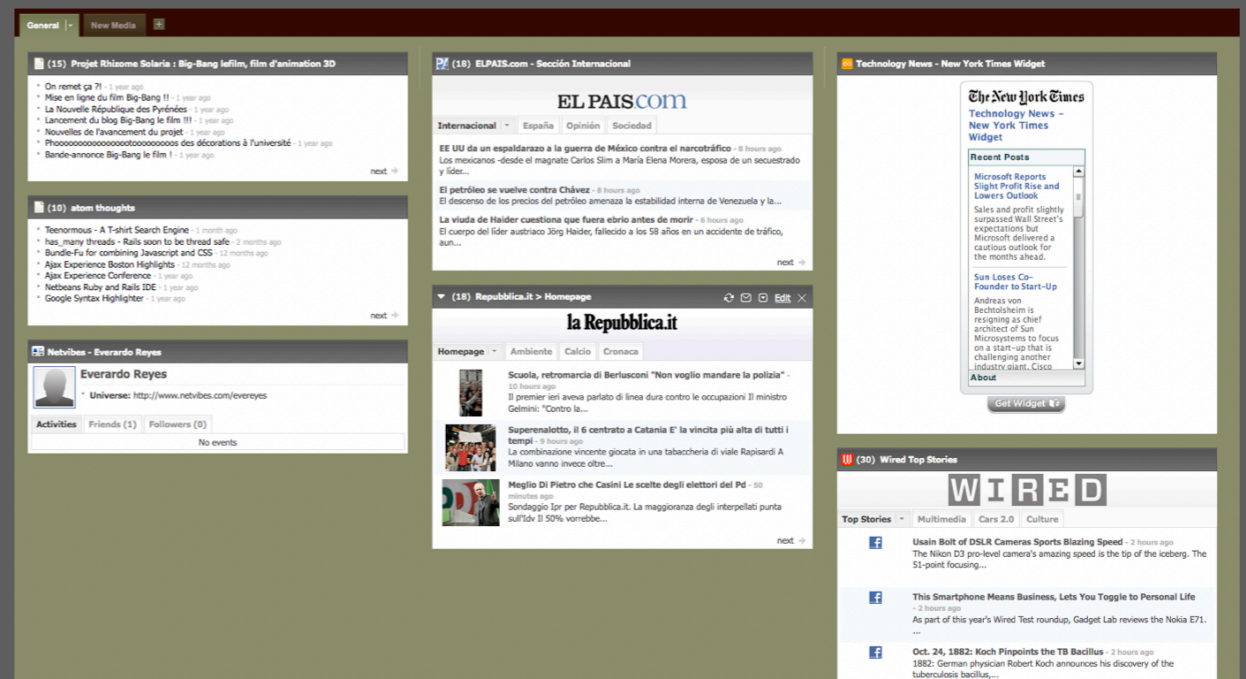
General | New Media +

(15) Projet Rhizome Solaria : Big-Bang lefilm, film d'animation 3D

On remet ça ?! - 1 year ago
Mise en ligne du film Big-Bang !! - 1 year ago
La Nouvelle République des Pyrénées - 1 year ago
Lancement du blog Big-Bang le film !!! - 1 year ago
Nouvelles de l'avancement du projet - 1 year ago
Phooooooooooooooootoooooooos des décorations à l'université - 1 year ago
Bande-annonce Big-Bang le film ! - 1 year ago

next

(10) atom thoughts

Teenormous - A T-shirt Search Engine - 1 month ago
has_many threads - Rails soon to be thread safe - 2 months ago
Bundle-Fu for combining Javascript and CSS - 12 months ago
Ajax Experience Boston Highlights - 12 months ago
Ajax Experience Conference - 1 year ago
Netbeans Ruby and Rails IDE - 1 year ago
Google Syntax Highlighter - 1 year ago

next

Netvibes - Everardo Reyes

Everardo Reyes
Universe: http://www.netvibes.com/evereyes

Activities | Friends (1) | Followers (0)
No events

(18) ELPAIS.com - Sección Internacional

EL PAIS.com

Internacional | España | Opinión | Sociedad

EE UU da un espaldarazo a la guerra de México contra el narcotráfico - 8 hours ago
Los mexicanos -desde el magnate Carlos Slim a María Elena Morera, esposa de un secuestrado y líder...

El petróleo se vuelve contra Chávez - 8 hours ago
El descenso de los precios del petróleo amenaza la estabilidad interna de Venezuela y la...

La viuda de Haider cuestiona que fuera ebrio antes de morir - 6 hours ago
El cuerpo del líder austriaco Jörg Haider, fallecido a los 58 años en un accidente de tráfico, aun...

next

(18) Repubblica.it > Homepage Edit

la Repubblica.it

Homepage | Ambiente | Calcio | Cronaca

Scuola, retromarcia di Berlusconi "Non voglio mandare la polizia" - 10 hours ago
Il premier ieri aveva parlato di linea dura contro le occupazioni Il ministro Gelmini: "Contro la...

Superenalotto, il 6 centrato a Catania E' la vincita più alta di tutti i tempi - 9 hours ago
La combinazione vincente giocata in una tabaccheria di viale Rapisardi A Milano vanno invece oltre...

Meglio Di Pietro che Casini Le scelte degli elettori del Pd - 50 minutes ago
Sondaggio Ipr per Repubblica.it. La maggioranza degli interpellati punta sull'Idv Il 50% vorrebbe...

next

Technology News - New York Times Widget

The New York Times
Technology News - New York Times Widget

Recent Posts

Microsoft Reports Slight Profit Rise and Lowers Outlook
Sales and profit slightly surpassed Wall Street's expectations but Microsoft delivered a cautious outlook for the months ahead.

Sun Loses Co-Founder to Start-Up
Andreas von Bechtolsheim is resigning as chief architect of Sun Microsystems to focus on a start-up that is challenging another industry giant, Cisco

About

Get Widget

(30) Wired Top Stories

WIRED

Top Stories | Multimedia | Cars 2.0 | Culture

Usain Bolt of DSLR Cameras Sports Blazing Speed - 2 hours ago
The Nikon D3 pro-level camera's amazing speed is the tip of the iceberg. The 51-point focusing...

This Smartphone Means Business, Lets You Toggle to Personal Life - 2 hours ago
As part of this year's Wired Test roundup, Gadget Lab reviews the Nokia E71. ...

Oct. 24, 1882: Koch Pinpoints the TB Bacillus - 2 hours ago
1882: German physician Robert Koch announces his discovery of the tuberculosis bacillus,...